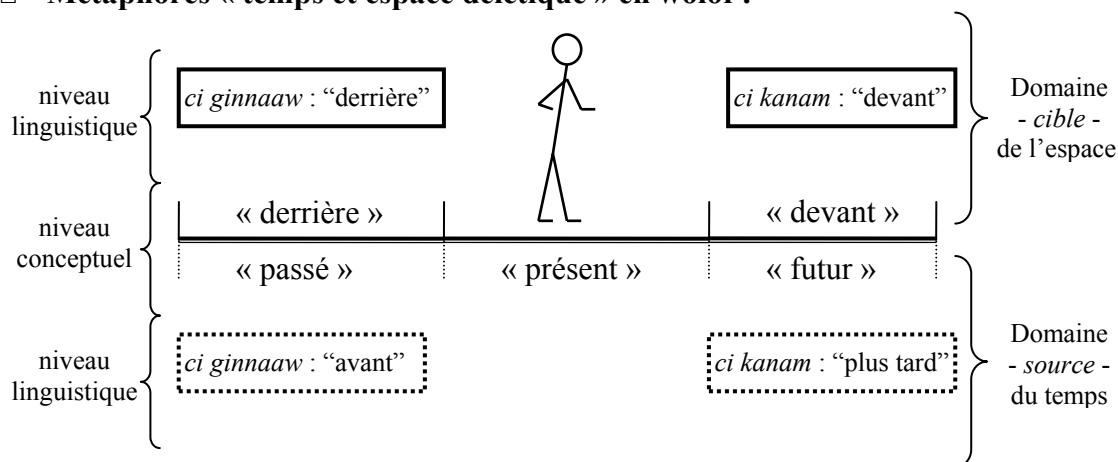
Métaphores « temps et espace déictique » en wolof :

niveau linguistique

*ci ginnaaw* : "derrière"

*ci kanam* : "devant"

Domaine - *cible* - de l'espace

niveau conceptuel

« derrière »

« devant »

« passé »

« présent »

« futur »

niveau linguistique

*ci ginnaaw* : "avant"

*ci kanam* : "plus tard"

Domaine - *source* - du temps